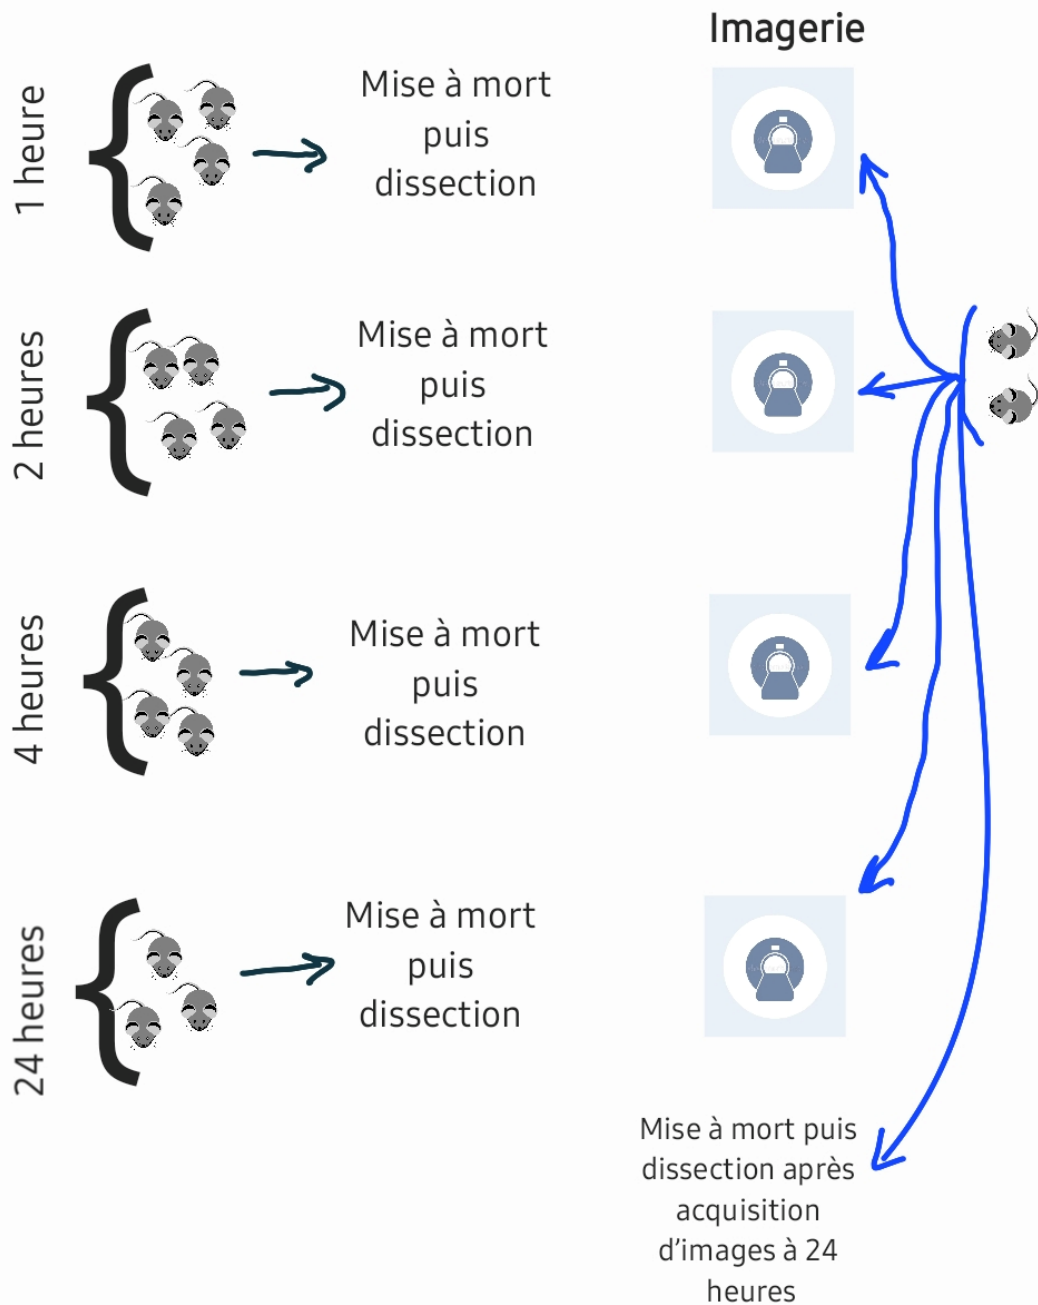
Imagerie

1 heure

Mise à mort puis dissection

2 heures

Mise à mort puis dissection

4 heures

Mise à mort puis dissection

24 heures

Mise à mort puis dissection

Mise à mort puis dissection après acquisition d'images à 24 heures